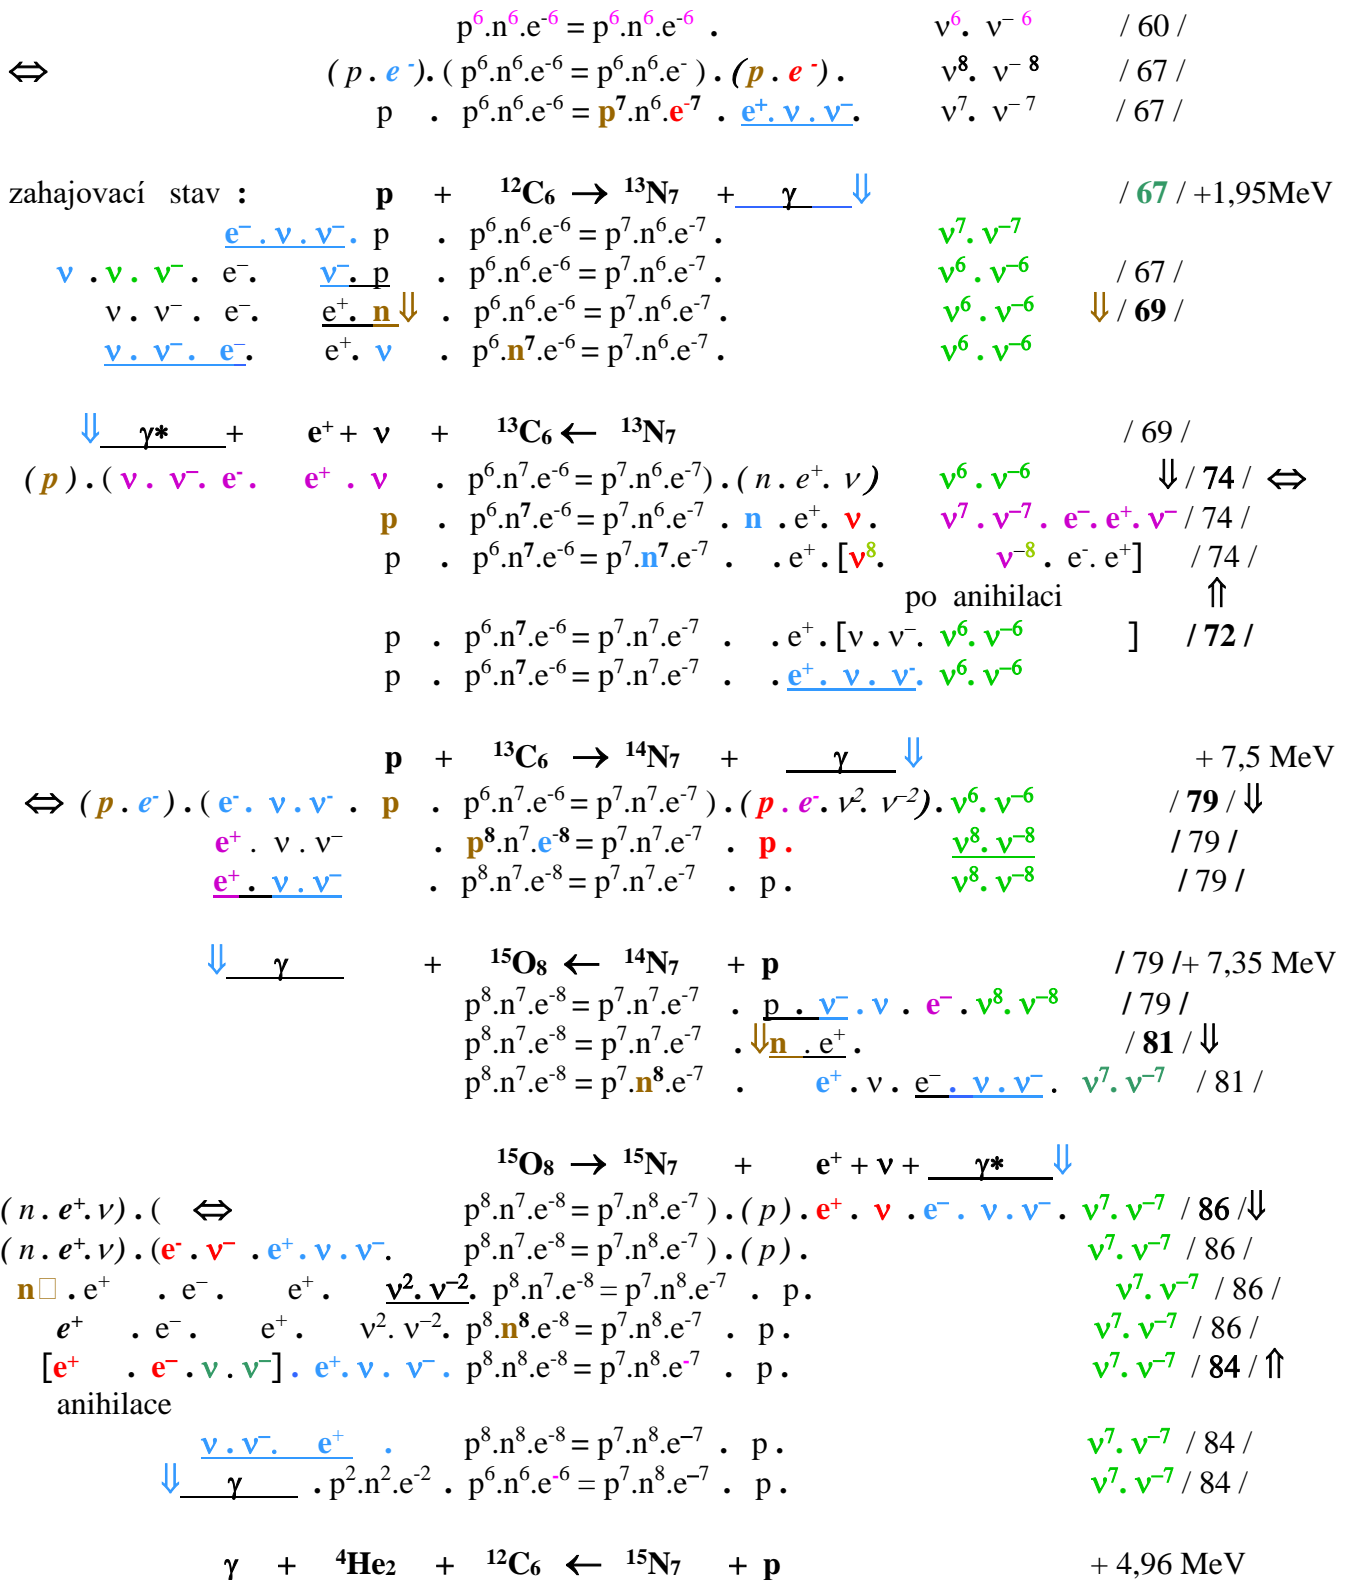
$p^6.n^6.e^{-6} = p^6.n^6.e^{-6}$ . $\nu^6. \ \nu^{-6}$ / 60 /

⇔ ( p . $e^-$). ( $p^6.n^6.e^{-6} = p^6.n^6.e^-$ ) . (p . $e^-$) . $\nu^8. \ \nu^{-8}$ / 67 /

p . $p^6.n^6.e^{-6} = p^7.n^6.e^{-7}$ . $e^+. \nu . \nu^-$. $\nu^7. \ \nu^{-7}$ / 67 /

zahajovací stav : p + $^{12}C_6$ ⟶ $^{13}N_7$ + γ ⇓ / 67 / +1,95MeV

$e^-. \nu . \nu^-$. p . $p^6.n^6.e^{-6} = p^7.n^6.e^{-7}$ . $\nu^7. \nu^{-7}$

ν . ν . $\nu^-$ . $e^-$. $\nu^-$. p . $p^6.n^6.e^{-6} = p^7.n^6.e^{-7}$ . $\nu^6 . \nu^{-6}$ / 67 /

ν . $\nu^-$ . $e^-$. $e^+$. n ⇓ . $p^6.n^6.e^{-6} = p^7.n^6.e^{-7}$ . $\nu^6 . \nu^{-6}$ ⇓ / 69 /

ν . $\nu^-$. $e^-$. $e^+$. ν . $p^6.n^7.e^{-6} = p^7.n^6.e^{-7}$ . $\nu^6 . \nu^{-6}$

⇓ γ* + $e^+$ + ν + $^{13}C_6$ ⟵ $^{13}N_7$ / 69 /

( p ) . ( ν . $\nu^-$. $e^-$. $e^+$ . ν . $p^6.n^7.e^{-6} = p^7.n^6.e^{-7}$) . ( n . $e^+$. ν ) $\nu^6 . \nu^{-6}$ ⇓ / 74 / ⇔

p . $p^6.n^7.e^{-6} = p^7.n^6.e^{-7}$ . n . $e^+$. ν . $\nu^7 . \nu^{-7}$ . $e^-$. $e^+$. $\nu^-$ / 74 /

p . $p^6.n^7.e^{-6} = p^7.n^7.e^{-7}$ . . $e^+$ . [$\nu^8$. $\nu^{-8}$ . $e^-$. $e^+$] / 74 /

po anihilaci ⇑

p . $p^6.n^7.e^{-6} = p^7.n^7.e^{-7}$ . . $e^+$ . [ν . $\nu^-$. $\nu^6. \nu^{-6}$ ] / 72 /

p . $p^6.n^7.e^{-6} = p^7.n^7.e^{-7}$ . . $e^+$. ν . $\nu^-$. $\nu^6. \nu^{-6}$

p + $^{13}C_6$ ⟶ $^{14}N_7$ + γ ⇓ + 7,5 MeV

⇔ ( p . $e^-$) . ( $e^-$. ν . $\nu^-$ . p . $p^6.n^7.e^{-6} = p^7.n^7.e^{-7}$ ) . ( p . $e^-$. $\nu^2$. $\nu^{-2}$) . $\nu^6. \nu^{-6}$ / 79 / ⇓

$e^+$ . ν . $\nu^-$ . $p^8.n^7.e^{-8} = p^7.n^7.e^{-7}$ . p . $\nu^8. \nu^{-8}$ / 79 /

$e^+$ . ν . $\nu^-$ . $p^8.n^7.e^{-8} = p^7.n^7.e^{-7}$ . p . $\nu^8. \nu^{-8}$ / 79 /

⇓ γ + $^{15}O_8$ ⟵ $^{14}N_7$ + p / 79 /+ 7,35 MeV

$p^8.n^7.e^{-8} = p^7.n^7.e^{-7}$ . p . $\nu^-$ . ν . $e^-$ . $\nu^8. \nu^{-8}$ / 79 /

$p^8.n^7.e^{-8} = p^7.n^7.e^{-7}$ . ⇓n . $e^+$ . / 81 / ⇓

$p^8.n^7.e^{-8} = p^7.n^8.e^{-7}$ . $e^+$ . ν . $e^-$. ν . $\nu^-$. $\nu^7. \nu^{-7}$ / 81 /

$^{15}O_8$ ⟶ $^{15}N_7$ + $e^+$ + ν + γ* ⇓

( n . $e^+$. ν ) . ( ⇔ $p^8.n^7.e^{-8} = p^7.n^8.e^{-7}$ ) . ( p ) . $e^+$ . ν . $e^-$ . ν . $\nu^-$ . $\nu^7. \nu^{-7}$ / 86 /⇓

( n . $e^+$. ν ) . ($e^-$ . $\nu^-$ . $e^+$. ν . $\nu^-$. $p^8.n^7.e^{-8} = p^7.n^8.e^{-7}$ ) . ( p ) . $\nu^7. \nu^{-7}$ / 86 /

n□ . $e^+$ . $e^-$. $e^+$. $\nu^2. \nu^{-2}$. $p^8.n^7.e^{-8} = p^7.n^8.e^{-7}$ . p . $\nu^7. \nu^{-7}$ / 86 /

$e^+$ . $e^-$. $e^+$. $\nu^2. \nu^{-2}$. $p^8.n^8.e^{-8} = p^7.n^8.e^{-7}$ . p . $\nu^7. \nu^{-7}$ / 86 /

[$e^+$ . $e^-$ . ν . $\nu^-$] . $e^+$. ν . $\nu^-$ . $p^8.n^8.e^{-8} = p^7.n^8.e^{-7}$ . p . $\nu^7. \nu^{-7}$ / 84 / ⇑

anihilace

ν . $\nu^-$. $e^+$ . $p^8.n^8.e^{-8} = p^7.n^8.e^{-7}$ . p . $\nu^7. \nu^{-7}$ / 84 /

⇓ γ . $p^2.n^2.e^{-2}$ . $p^6.n^6.e^{-6} = p^7.n^8.e^{-7}$ . p . $\nu^7. \nu^{-7}$ / 84 /

γ + $^4He_2$ + $^{12}C_6$ ⟵ $^{15}N_7$ + p + 4,96 MeV